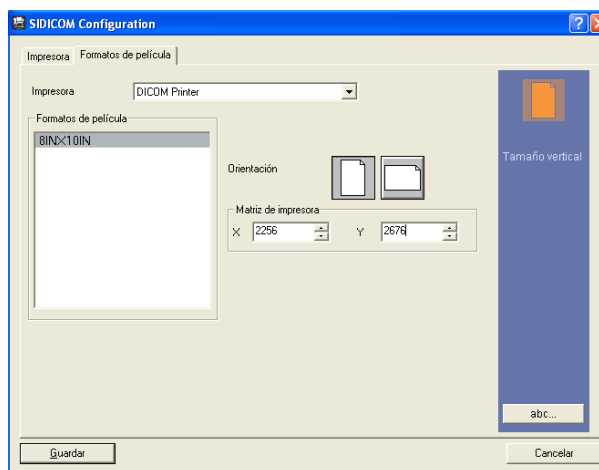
SIDICOM Configuration

Impresora | Formatos de película

Impresora DICOM Printer

Formatos de película
8INX10IN

Orientación

Matriz de impresora
X 2256 Y 2676

Tamaño vertical

abc...

Guardar

Cancelar